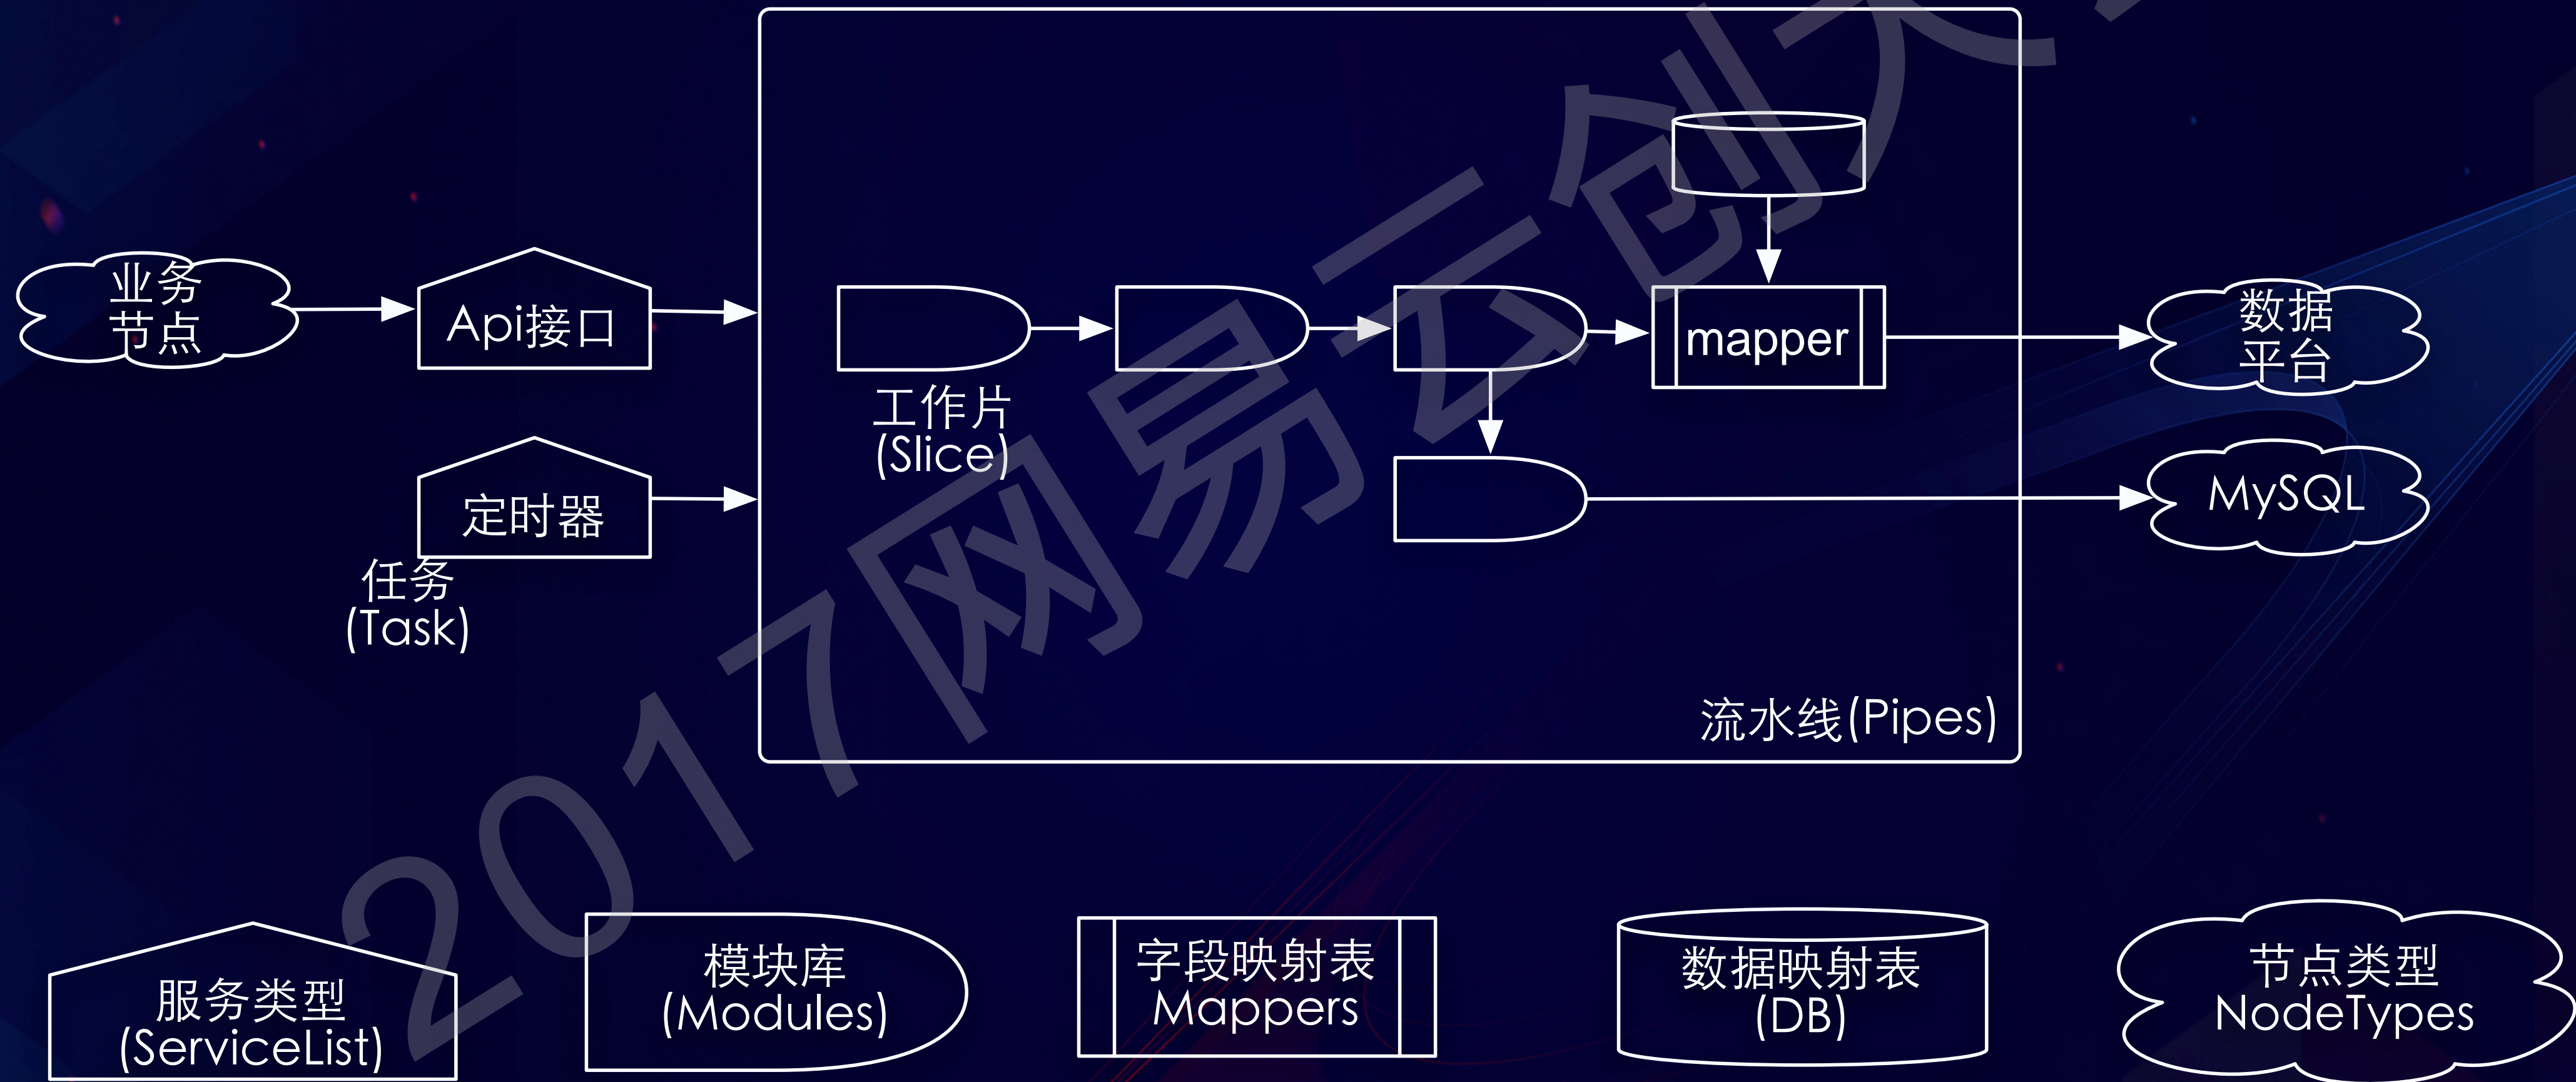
业务节点

Api接口

定时器

任务
(Task)

工作片
(Slice)

mapper

数据平台

MySQL

流水线(Pipes)

2017网易云创大

服务类型
(ServiceList)

模块库
(Modules)

字段映射表
Mappers

数据映射表
(DB)

节点类型
NodeTypes